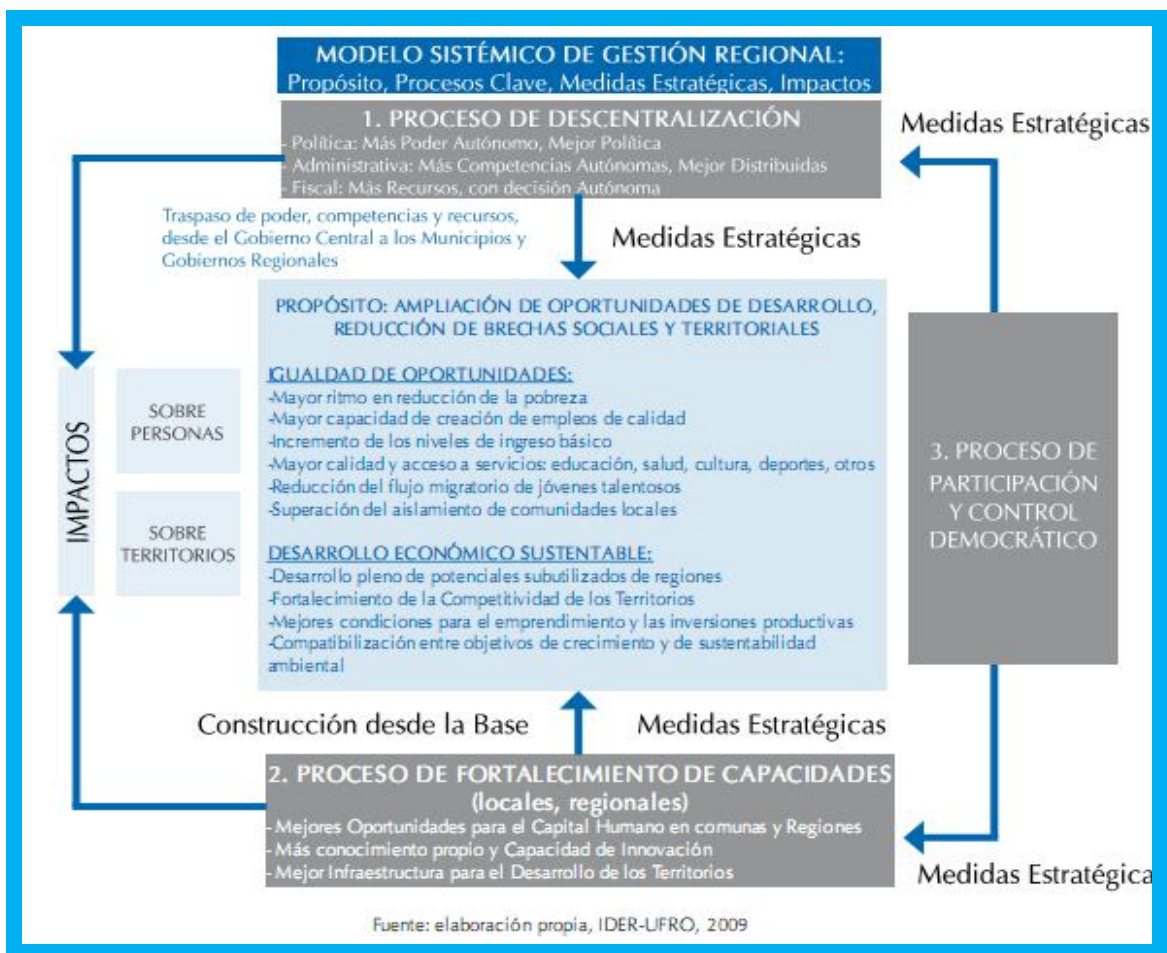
MODELO SISTÉMICO DE GESTIÓN REGIONAL:
Propósito, Procesos Clave, Medidas Estratégicas, Impactos

1. PROCESO DE DESCENTRALIZACIÓN
- Política: Más Poder Autónomo, Mejor Política
- Administrativa: Más Competencias Autónomas, Mejor Distribuidas
- Fiscal: Más Recursos, con decisión Autónoma

Medidas Estratégicas

Traspaso de poder, competencias y recursos, desde el Gobierno Central a los Municipios y Gobiernos Regionales

Medidas Estratégicas

PROPÓSITO: AMPLIACIÓN DE OPORTUNIDADES DE DESARROLLO, REDUCCIÓN DE BRECHAS SOCIALES Y TERRITORIALES

IGUALDAD DE OPORTUNIDADES:
-Mayor ritmo en reducción de la pobreza
-Mayor capacidad de creación de empleos de calidad
-Incremento de los niveles de ingreso básico
-Mayor calidad y acceso a servicios: educación, salud, cultura, deportes, otros
-Reducción del flujo migratorio de jóvenes talentosos
-Superación del aislamiento de comunidades locales

DESARROLLO ECONÓMICO SUSTENTABLE:
-Desarrollo pleno de potenciales subutilizados de regiones
-Fortalecimiento de la Competitividad de los Territorios
-Mejores condiciones para el emprendimiento y las inversiones productivas
-Compatibilización entre objetivos de crecimiento y de sustentabilidad ambiental

IMPACTOS

SOBRE PERSONAS

SOBRE TERRITORIOS

3. PROCESO DE PARTICIPACIÓN Y CONTROL DEMOCRÁTICO

Construcción desde la Base

Medidas Estratégicas

2. PROCESO DE FORTALECIMIENTO DE CAPACIDADES (locales, regionales)
- Mejores Oportunidades para el Capital Humano en comunas y Regiones
- Más conocimiento propio y Capacidad de Innovación
- Mejor Infraestructura para el Desarrollo de los Territorios

Medidas Estratégica

Fuente: elaboración propia, IDER-UFRO, 2009